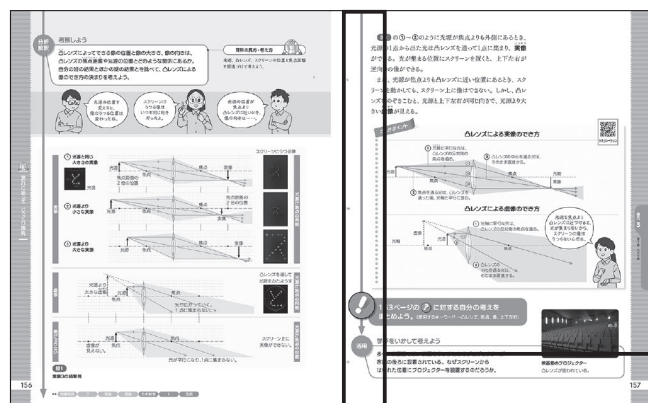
考察しよう

凸レンズによってできる像の位置と像の大きさ、像の向きは、凸レンズの焦点距離や光源の位置とどのような関係にあるか。各自の班の結果と他の班の結果を比べて、凸レンズによる像のでき方の決まりを考えよう。

理科の見方・考え方

光源、凸レンズ、スクリーンの位置と像との関係を関連づけて考えよう。

156

157

凸レンズによる実像のでき方

凸レンズによる虚像のでき方

活用

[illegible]

光が平行になって、1点に集まらない。